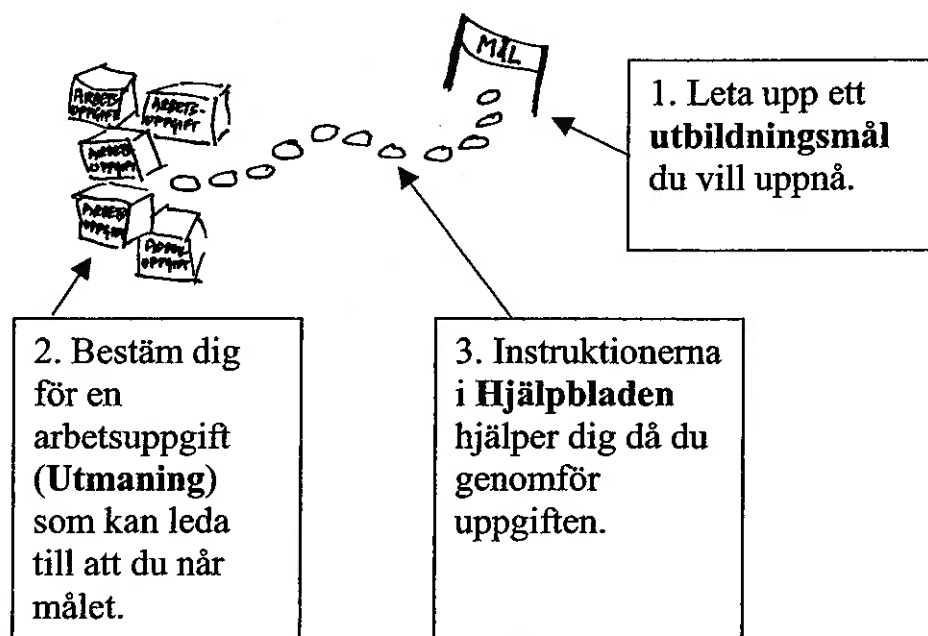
MÅL

ARBETS UPPGIFT

ARBETS-UPPGIFT

ARBETS UPPGIFT

ARBETS UPPGIFT

ARBETS UPPGIFT

1. Leta upp ett **utbildningsmål** du vill uppnå.

2. Bestäm dig för en arbetsuppgift **(Utmaning)** som kan leda till att du når målet.

3. Instruktionerna i **Hjälpbladen** hjälper dig då du genomför uppgiften.